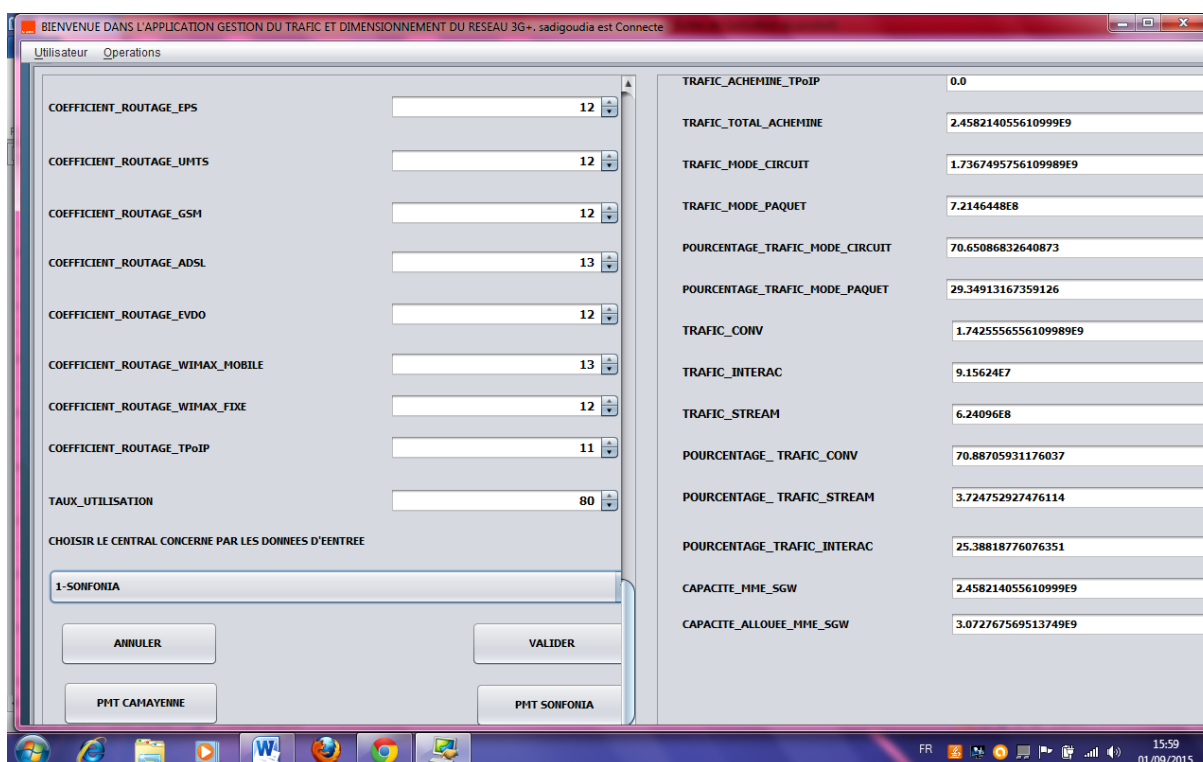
BIENVENUE DANS L'APPLICATION GESTION DU TRAFIC ET DIMENSIONNEMENT DU RESEAU 3G+. sadigoudia est Connecte

Utilisateur Operations

COEFFICIENT_ROUTAGE_EPS 12
COEFFICIENT_ROUTAGE_UMTS 12
COEFFICIENT_ROUTAGE_GSM 12
COEFFICIENT_ROUTAGE_ADSL 13
COEFFICIENT_ROUTAGE_EVDO 12
COEFFICIENT_ROUTAGE_WIMAX_MOBILE 13
COEFFICIENT_ROUTAGE_WIMAX_FIXE 12
COEFFICIENT_ROUTAGE_TPoIP 11
TAUX_UTILISATION 80
CHOISIR LE CENTRAL CONCERNE PAR LES DONNEES D'EENTREE
1-SONFONIA
ANNULER
VALIDER
PMT CAMAYENNE
PMT SONFONIA

TRAFIC_ACHEMINE_TPoIP 0.0
TRAFIC_TOTAL_ACHEMINE 2.458214055610999E9
TRAFIC_MODE_CIRCUIT 1.7367495756109989E9
TRAFIC_MODE_PAQUET 7.2146448E8
POURCENTAGE_TRAFIC_MODE_CIRCUIT 70.65086832640873
POURCENTAGE_TRAFIC_MODE_PAQUET 29.34913167359126
TRAFIC_CONV 1.7425556556109989E9
TRAFIC_INTERAC 9.15624E7
TRAFIC_STREAM 6.24096E8
POURCENTAGE_ TRAFIC_CONV 70.88705931176037
POURCENTAGE_ TRAFIC_STREAM 3.724752927476114
POURCENTAGE_TRAFIC_INTERAC 25.38818776076351
CAPACITE_MME_SGW 2.458214055610999E9
CAPACITE_ALLOUEE_MME_SGW 3.072767569513749E9

FR 15:59 01/09/2015